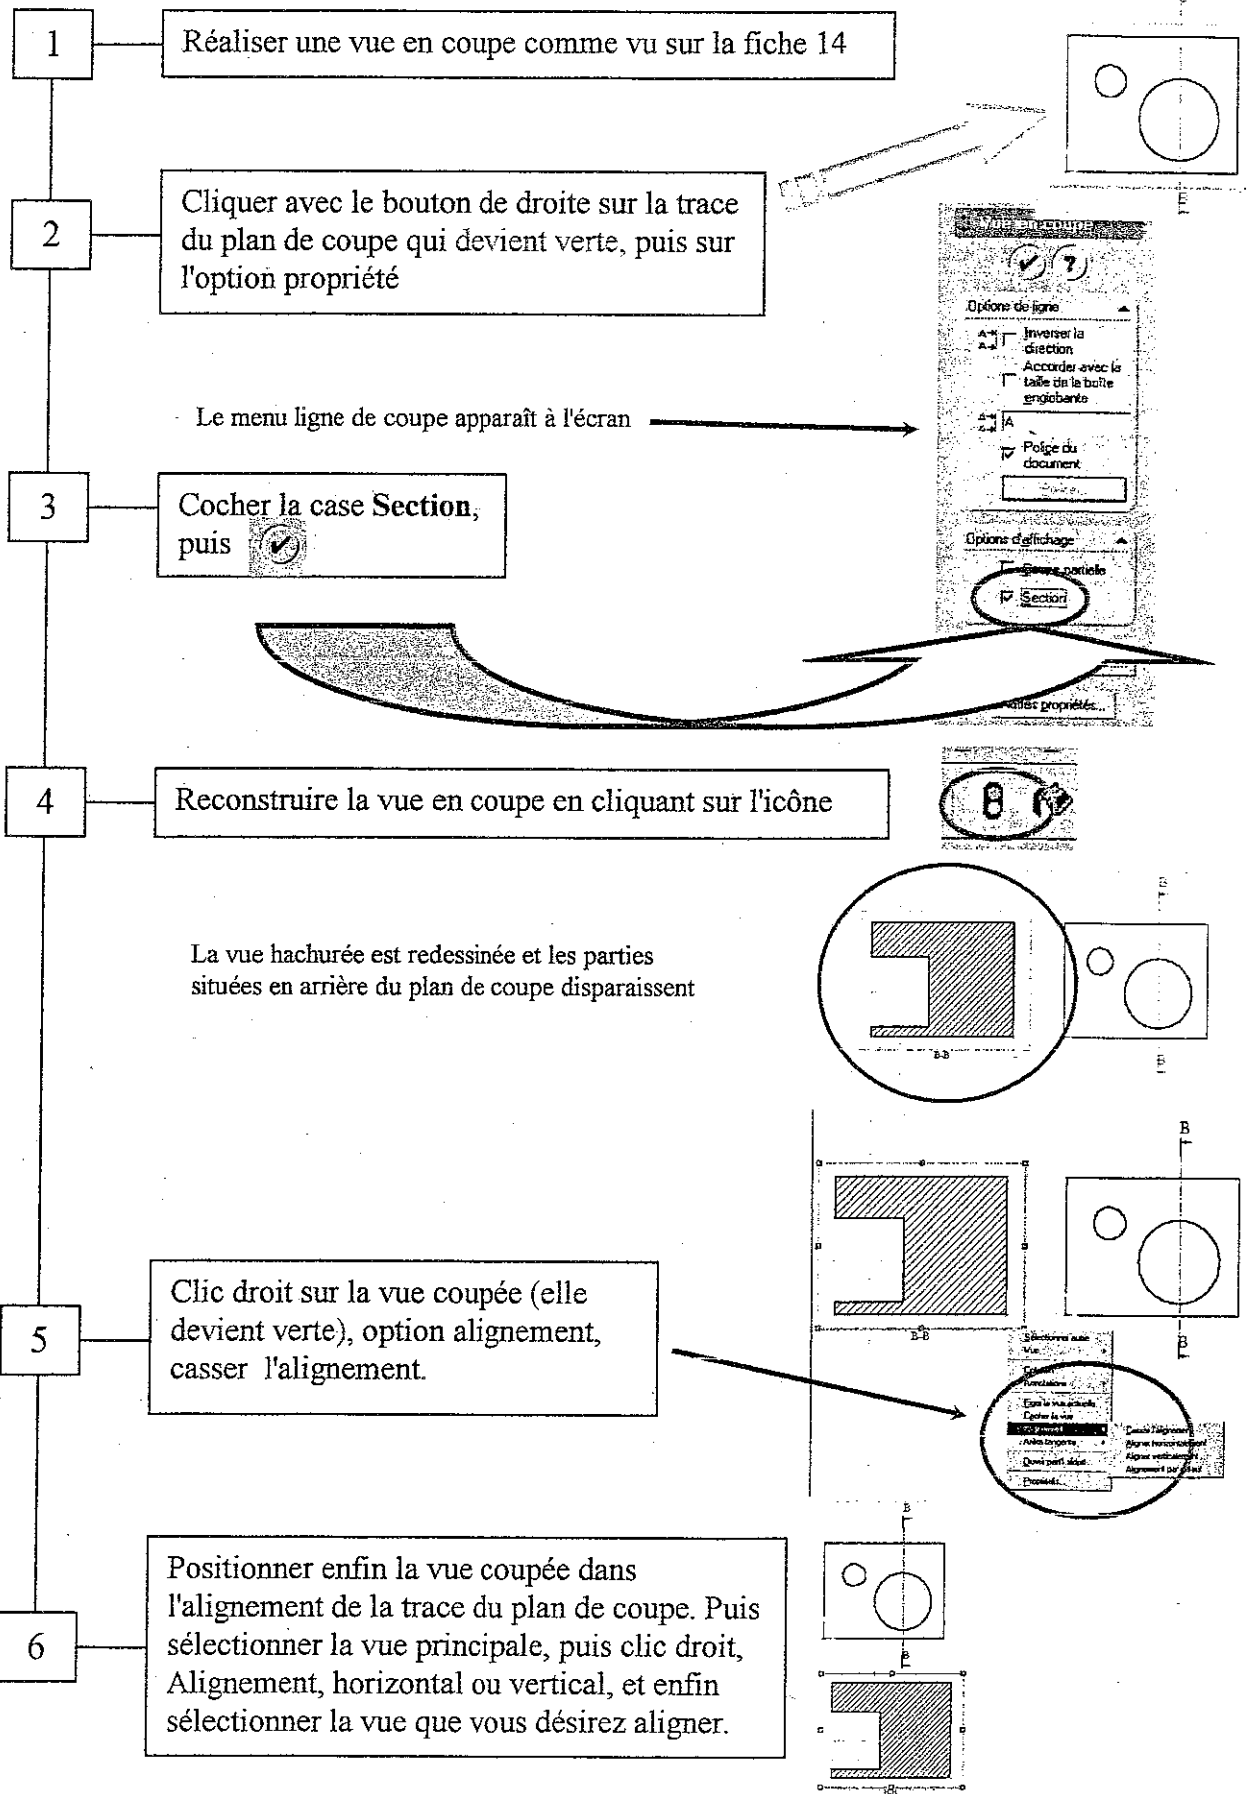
1

Réaliser une vue en coupe comme vu sur la fiche 14

2

Cliquer avec le bouton de droite sur la trace du plan de coupe qui devient verte, puis sur l'option propriété

Vue en coupe

Options de ligne

Inverser la direction

Accorder avec la taille de la boîte englobante

A

Police du document

Police...

Le menu ligne de coupe apparaît à l'écran

3

Cocher la case **Section**, puis

Options d'affichage

Coupe partielle

Section

Autres propriétés...

4

Reconstruire la vue en coupe en cliquant sur l'icône

La vue hachurée est redessinée et les parties situées en arrière du plan de coupe disparaissent

B-B

B

B

B

5

Clic droit sur la vue coupée (elle devient verte), option alignement, casser l'alignement.

B-B

Sélectionner autre

Vue

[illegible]

Annotations

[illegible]

Cacher la vue

Alignement

Arêtes tangentes

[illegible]

Propriétés...

Casser l'alignement

Aligner horizontalement

Aligner verticalement

Alignement par défaut

B

6

Positionner enfin la vue coupée dans l'alignement de la trace du plan de coupe. Puis sélectionner la vue principale, puis clic droit, Alignement, horizontal ou vertical, et enfin sélectionner la vue que vous désirez aligner.

B

B

B-B